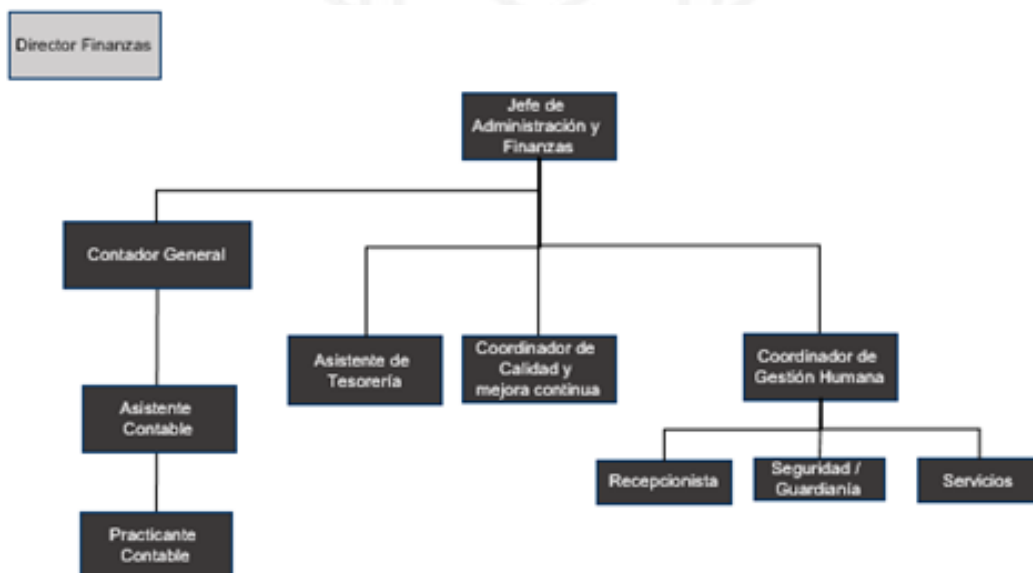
Director Finanzas

Jefe de Administración y Finanzas

Contador General

Asistente de Tesorería

Coordinador de Calidad y mejora continua

Coordinador de Gestión Humana

Asistente Contable

Recepcionista

Seguridad / Guardianía

Servicios

Practicante Contable